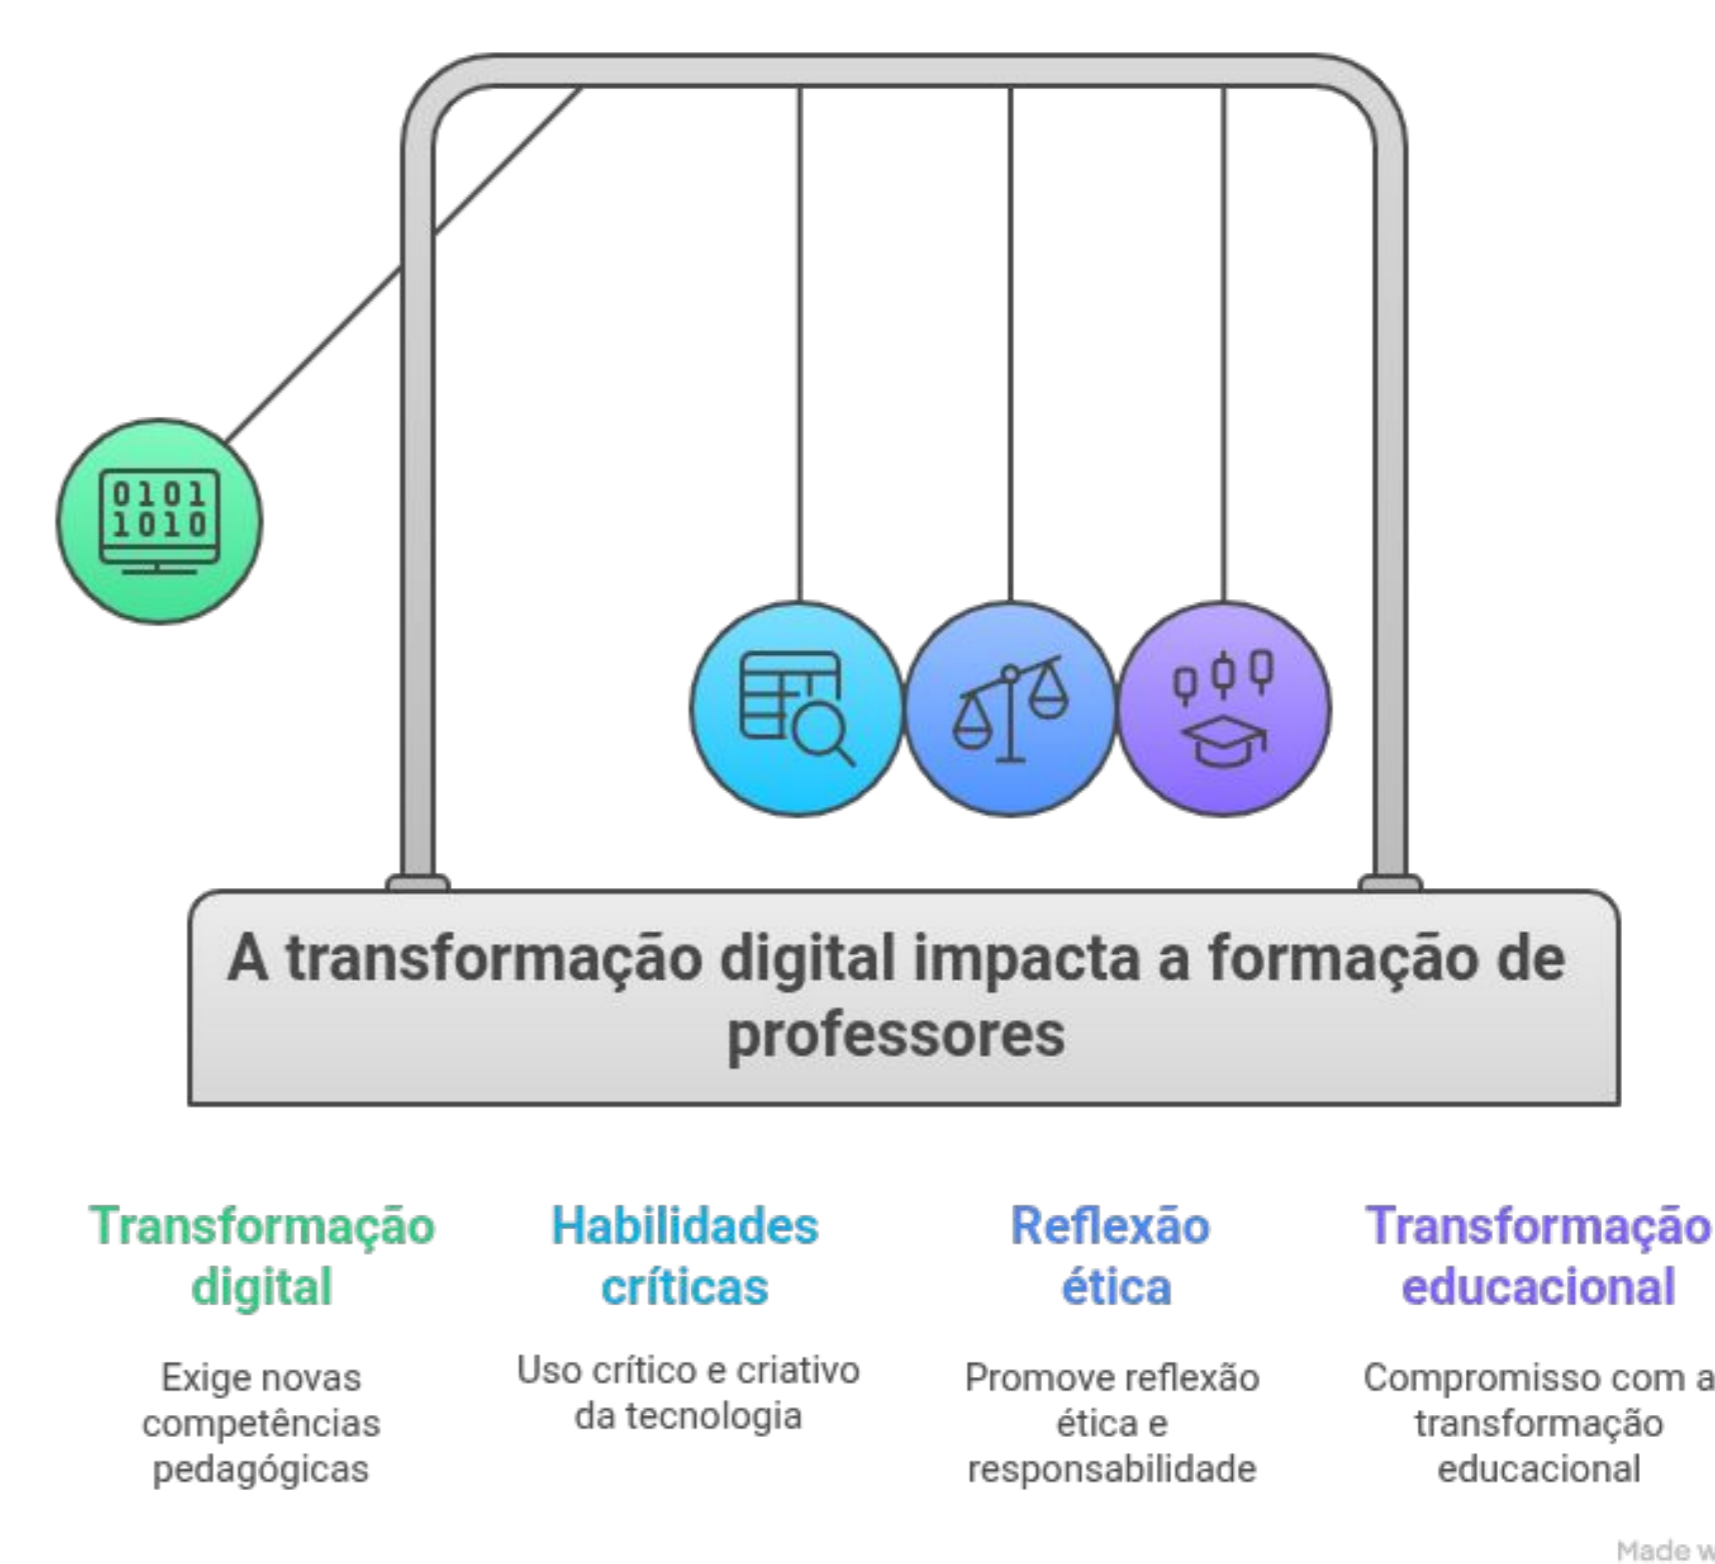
0101
1010

A transformação digital impacta a formação de professores

Transformação digital

Exige novas competências pedagógicas

Habilidades críticas

Uso crítico e criativo da tecnologia

Reflexão ética

Promove reflexão ética e responsabilidade

Transformação educacional

Compromisso com a transformação educacional

Made w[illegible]